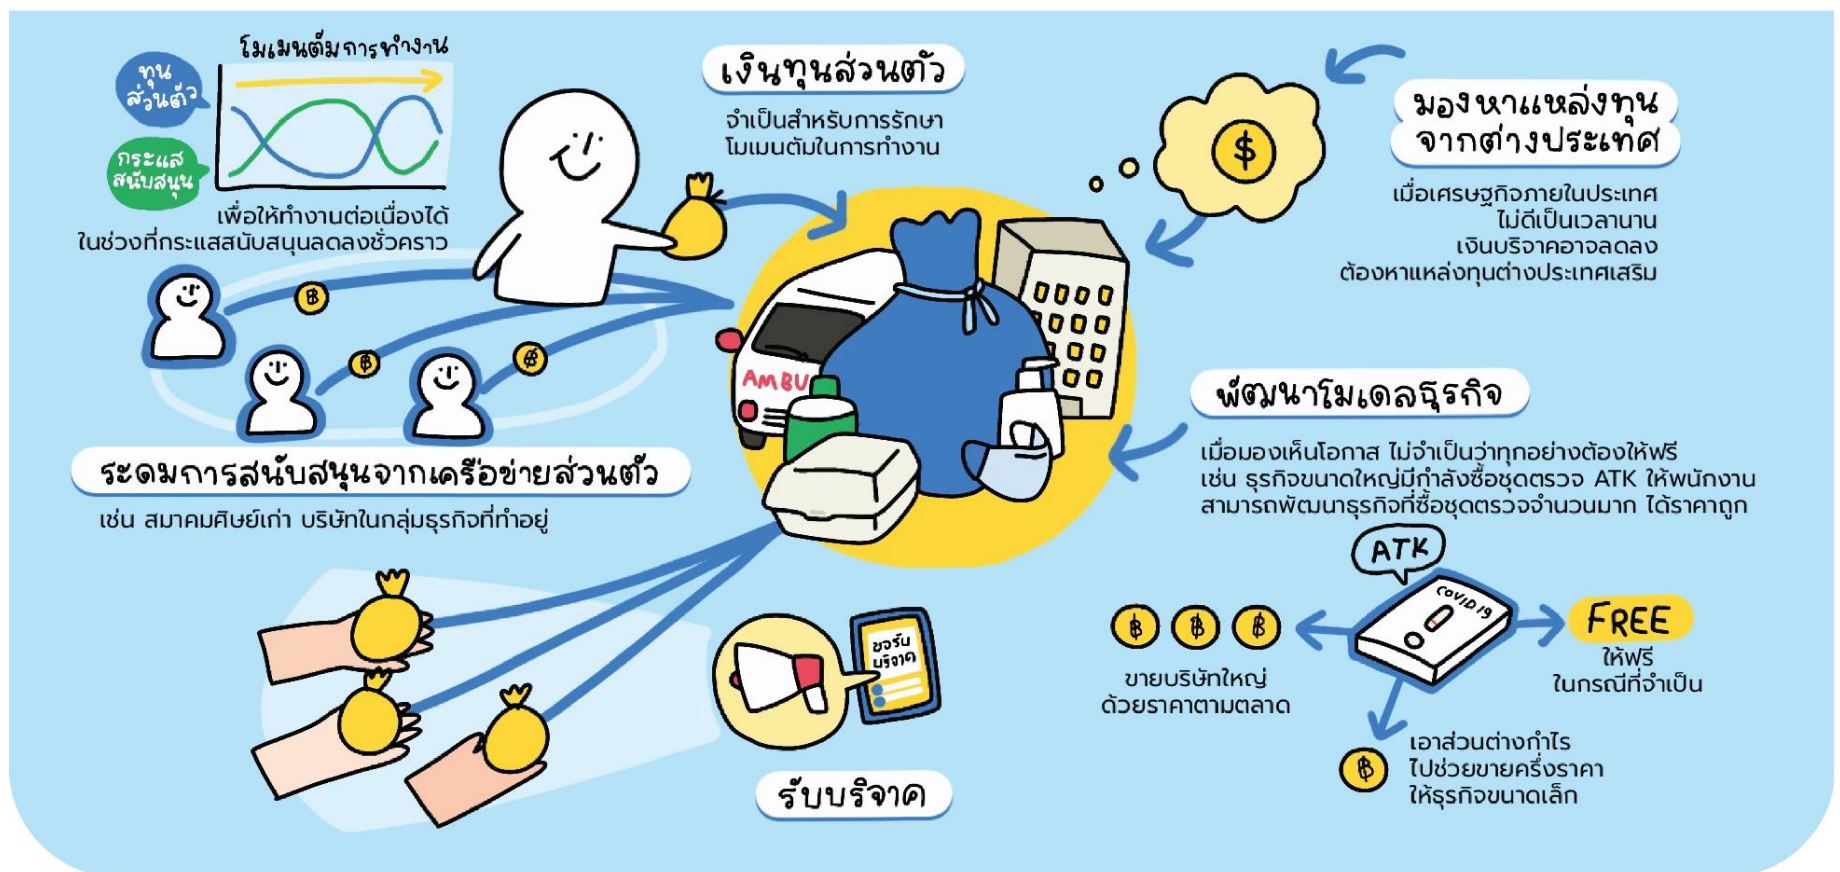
โมเมนตัมการทำงาน

ทุนส่วนตัว

กระแสสนับสนุน

เพื่อให้ทำงานต่อเนื่องได้ในช่วงที่กระแสสนับสนุนลดลงชั่วคราว

เงินทุนส่วนตัว

จำเป็นสำหรับการรักษาโมเมนตัมในการทำงาน

มองหาแหล่งทุนจากต่างประเทศ

เมื่อเศรษฐกิจภายในประเทศไม่ดีเป็นเวลานาน เงินบริจาคอาจลดลง ต้องหาแหล่งทุนต่างประเทศเสริม

$

฿

฿

฿

AMBU

ระดมการสนับสนุนจากเครือข่ายส่วนตัว

เช่น สมาคมศิษย์เก่า บริษัทในกลุ่มธุรกิจที่ทำอยู่

พัฒนาโมเดลธุรกิจ

เมื่อมองเห็นโอกาส ไม่จำเป็นว่าทุกอย่างต้องให้ฟรี เช่น ธุรกิจขนาดใหญ่มีกำลังซื้อชุดตรวจ ATK ให้พนักงาน สามารถพัฒนาธุรกิจที่ซื้อชุดตรวจจำนวนมาก ได้ราคาถูก

ATK

COVID 19

฿ ฿ ฿

ขายบริษัทใหญ่ด้วยราคาตามตลาด

FREE

ให้ฟรี ในกรณีที่จำเป็น

฿

เอาส่วนต่างกำไรไปช่วยขายครึ่งราคาให้ธุรกิจขนาดเล็ก

ขอรับบริจาค

รับบริจาค